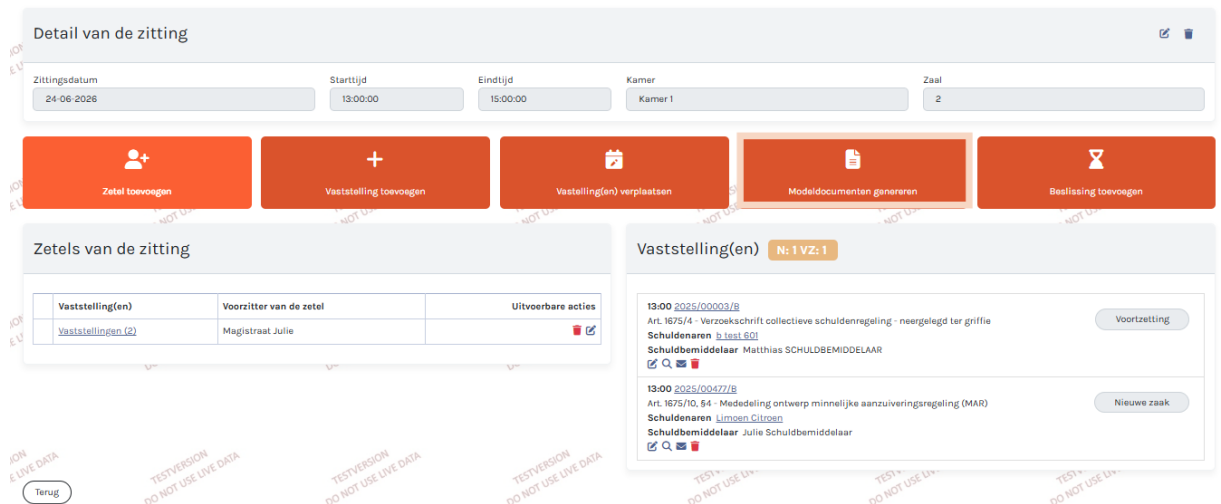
Detail van de zitting

Zittingsdatum
24-06-2026

Starttijd
13:00:00

Eindtijd
15:00:00

Kamer
Kamer 1

Zaal
2

Zetel toevoegen

Vaststelling toevoegen

Vastelling(en) verplaatsen

Modeldocumenten genereren

Beslissing toevoegen

Zetels van de zitting

| | Vaststelling(en) | Voorzitter van de zetel | Uitvoerbare acties |
|---|---|---|---|
| | Vaststellingen (2) | Magistraat Julie | |

Vaststelling(en) N: 1 VZ: 1

13:00 2025/00003/B
Art. 1675/4 - Verzoekschrift collectieve schuldenregeling - neergelegd ter griffie
Schuldenaren b test 601
Schuldbemiddelaar Matthias SCHULDBEMIDDELAAR
Voortzetting

13:00 2025/00477/B
Art. 1675/10, §4 - Mededeling ontwerp minnelijke aanzuiveringsregeling (MAR)
Schuldenaren Limoen Citroen
Schuldbemiddelaar Julie Schuldbemiddelaar
Nieuwe zaak

Terug

TESTVERSION
DO NOT USE LIVE DATA